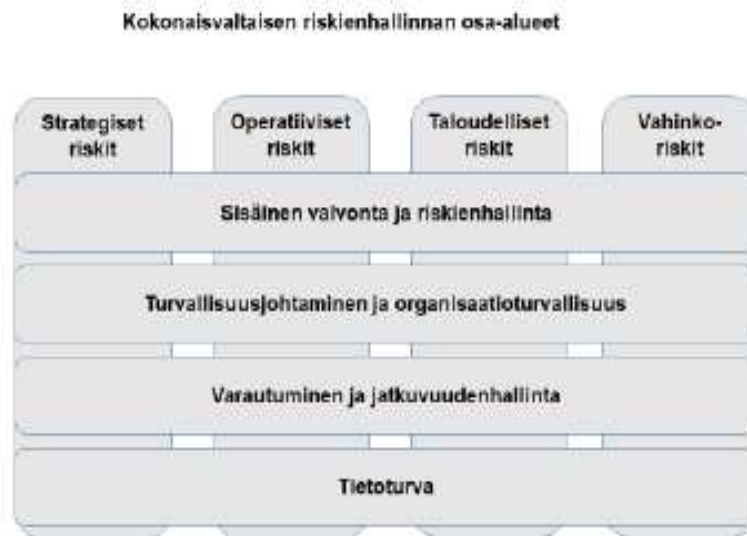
Kokonaisvaltaisen riskienhallinnan osa-alueet

Strategiset riskit

Operatiiviset riskit

Taloudelliset riskit

Vahinkoriskit

Sisäinen valvonta ja riskienhallinta

Turvallisuusjohtaminen ja organisaatioturvallisuus

Varautuminen ja jatkuvuudenhallinta

Tietoturva